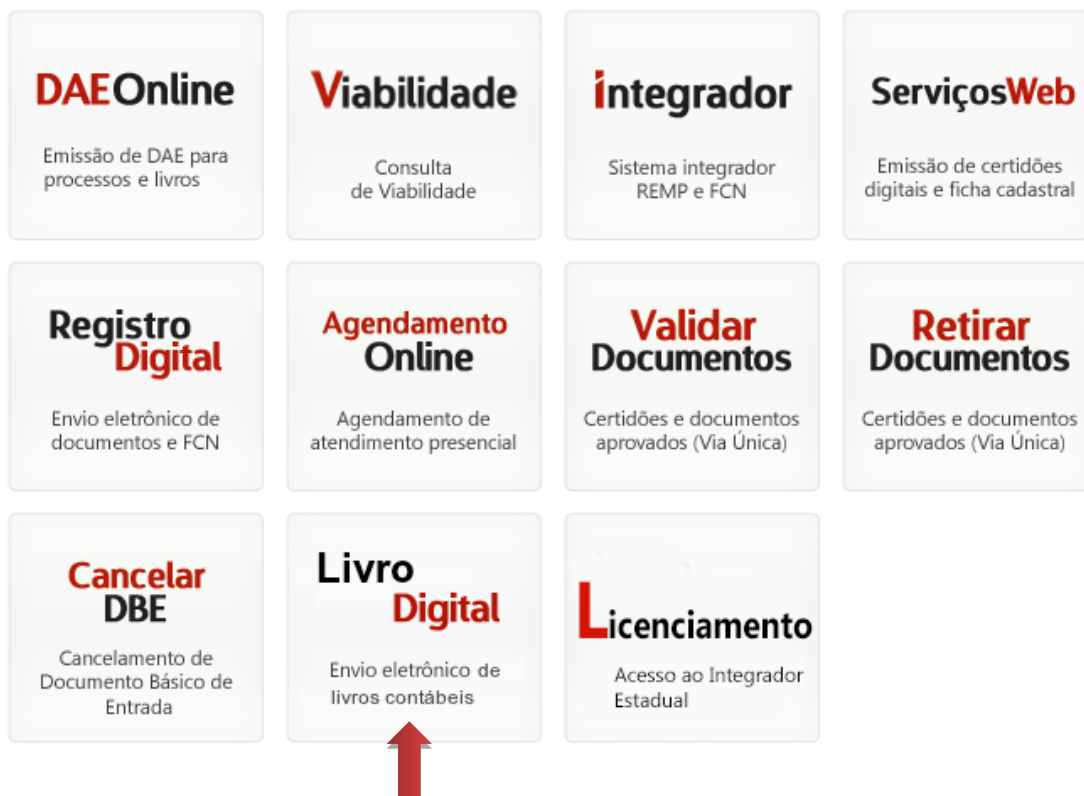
DAEOnline

Emissão de DAE para processos e livros

Viabilidade

Consulta de Viabilidade

integrador

Sistema integrador REMP e FCN

ServiçosWeb

Emissão de certidões digitais e ficha cadastral

Registro Digital

Envio eletrônico de documentos e FCN

Agendamento Online

Agendamento de atendimento presencial

Validar Documentos

Certidões e documentos aprovados (Via Única)

Retirar Documentos

Certidões e documentos aprovados (Via Única)

Cancelar DBE

Cancelamento de Documento Básico de Entrada

Livro Digital

Envio eletrônico de livros contábeis

Licenciamento

Acesso ao Integrador Estadual